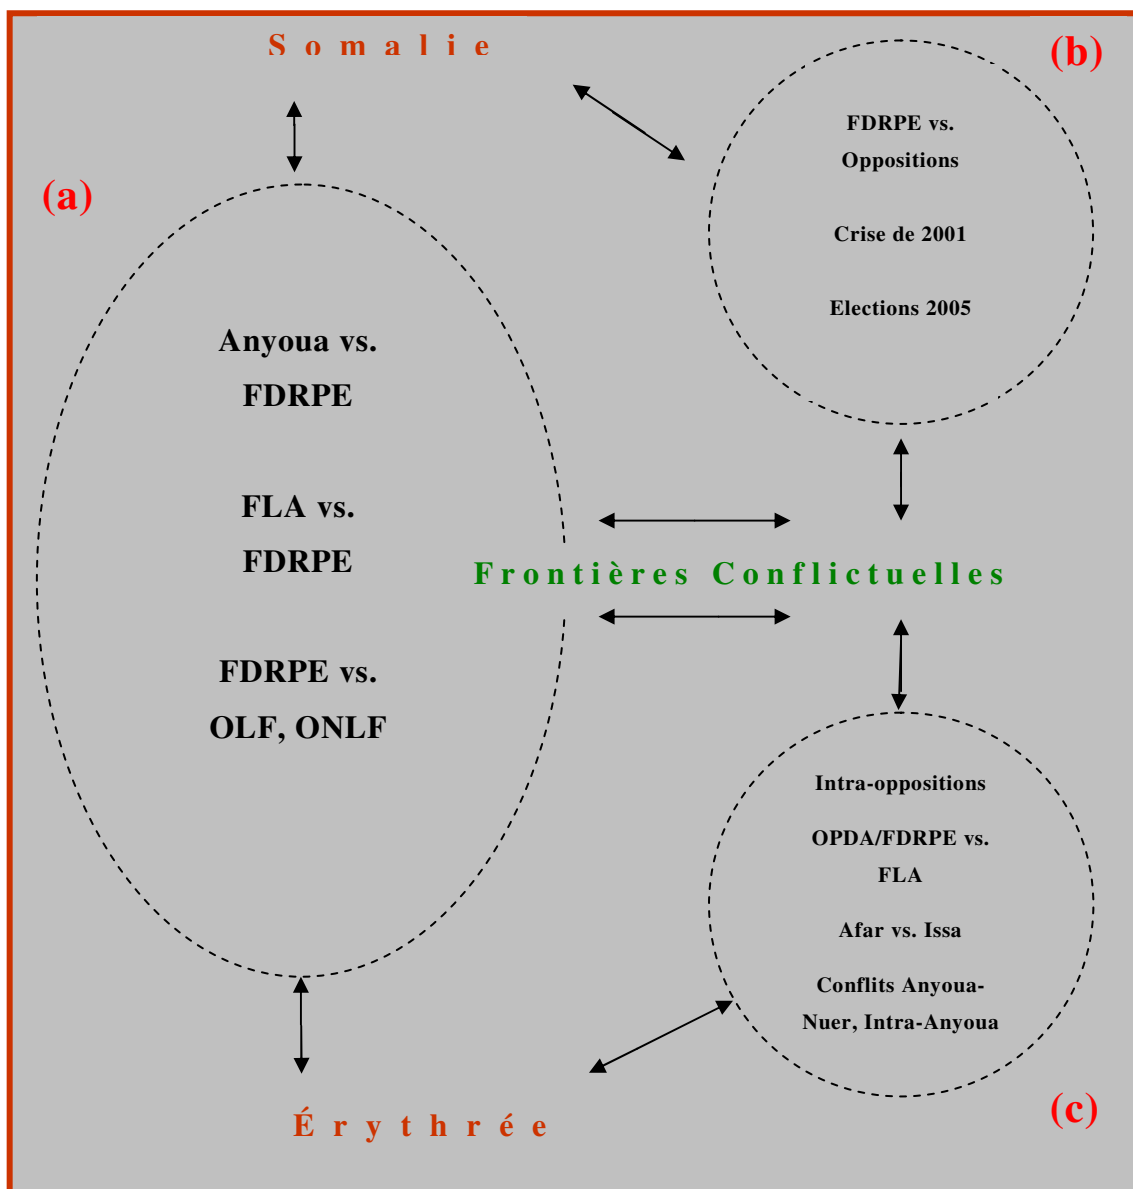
Somalie

(b)

FDRPE vs. Oppositions

Crise de 2001

Elections 2005

(a)

Anyoua vs. FDRPE

FLA vs. FDRPE

FDRPE vs. OLF, ONLF

Frontières Conflictuelles

Intra-oppositions

OPDA/FDRPE vs. FLA

Afar vs. Issa

Conflits Anyoua-Nuer, Intra-Anyoua

(c)

Érythrée